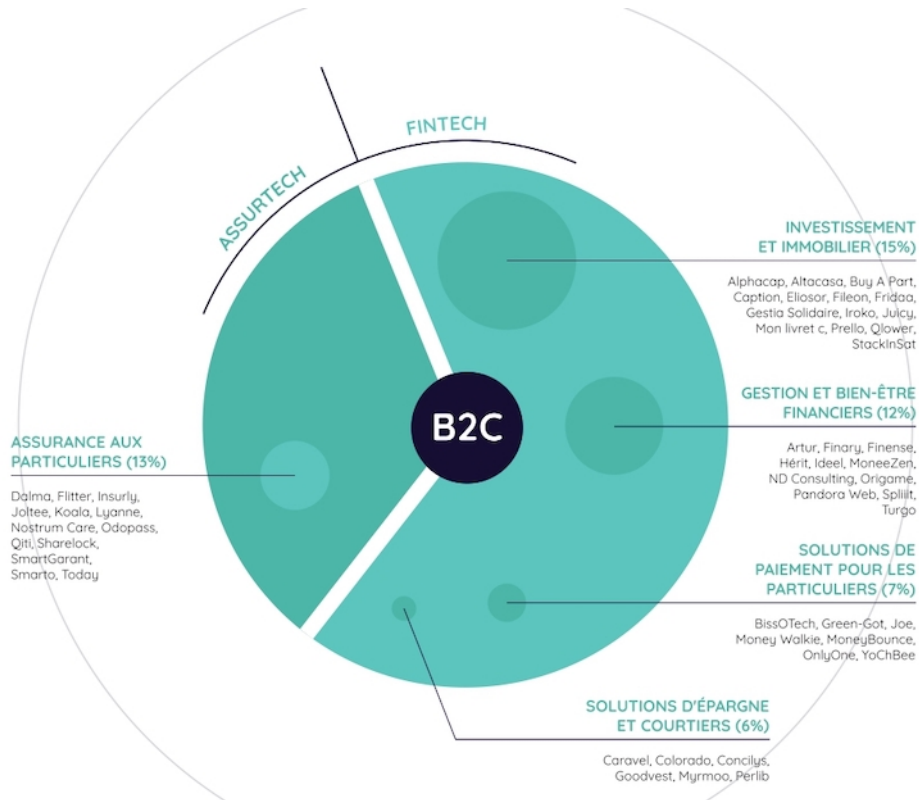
FINTECH

ASSURTECH

B2C

INVESTISSEMENT ET IMMOBILIER (15%)

Alphacap, Altacasa, Buy A Part, Caption, Eliosor, Fileon, Fridaa, Gestia Solidaire, Iroko, Juicy, Mon livret c, Prello, Qlower, StackInSat

GESTION ET BIEN-ÊTRE FINANCIERS (12%)

Artur, Finary, Finense, Hérit, Ideel, MoneeZen, ND Consulting, Origame, Pandora Web, Spliiit, Turgo

SOLUTIONS DE PAIEMENT POUR LES PARTICULIERS (7%)

BissOTech, Green-Got, Joe, Money Walkie, MoneyBounce, OnlyOne, YoChBee

SOLUTIONS D'ÉPARGNE ET COURTIERS (6%)

Caravel, Colorado, Concilys, Goodvest, Myrmoo, Perlib

ASSURANCE AUX PARTICULIERS (13%)

Dalma, Flitter, Insurly, Joltee, Koala, Lyanne, Nostrum Care, Odopass, Qiti, Sharelock, SmartGarant, Smarto, Today